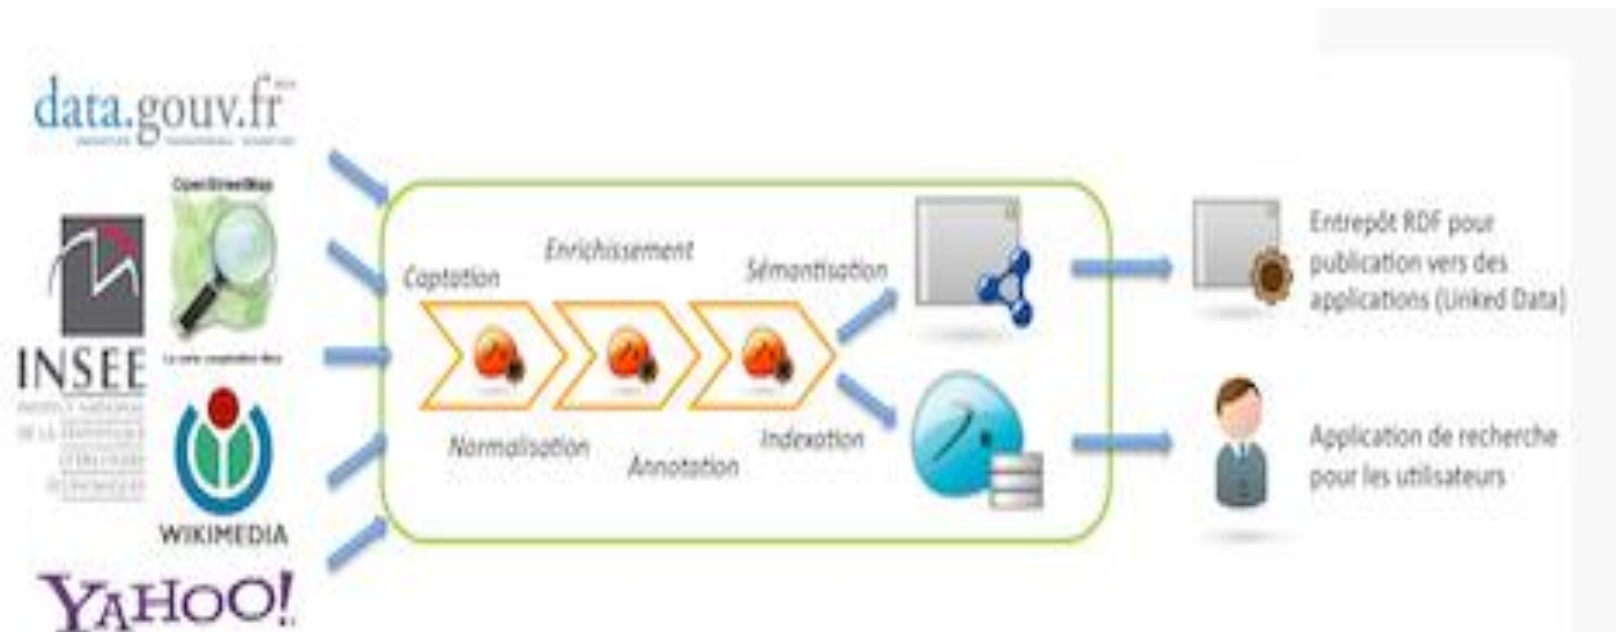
data.gouv.fr

OpenStreetMap

INSEE

WIKIMEDIA

YAHOO!

Captation

Enrichissement

Sémantisation

Normalisation

Annotation

Indexation

Entrepôt RDF pour publication vers des applications (Linked Data)

Application de recherche pour les utilisateurs